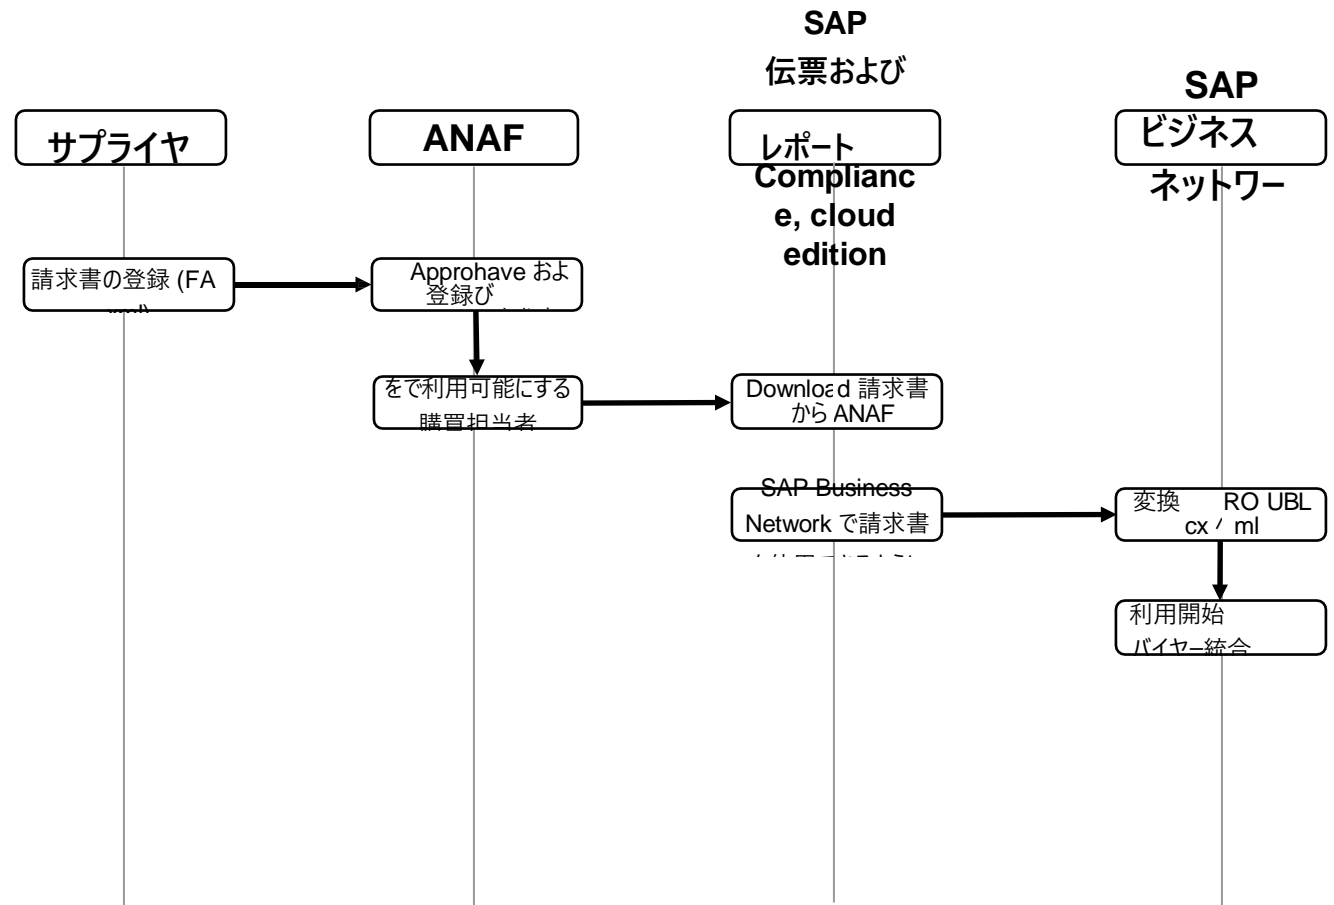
サプライヤ

ANAF

SAP 伝票および レポート Complianc e, cloud edition

SAP ビジネス ネットワー

請求書の登録 (FA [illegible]

Approhave およ 登録び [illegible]

をで利用可能にする 購買担当者

Downlo​ad 請求書 から ANAF

SAP Business Network で請求書 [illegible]

変換 RO UBL cx / ml

利用開始 バイヤー統合